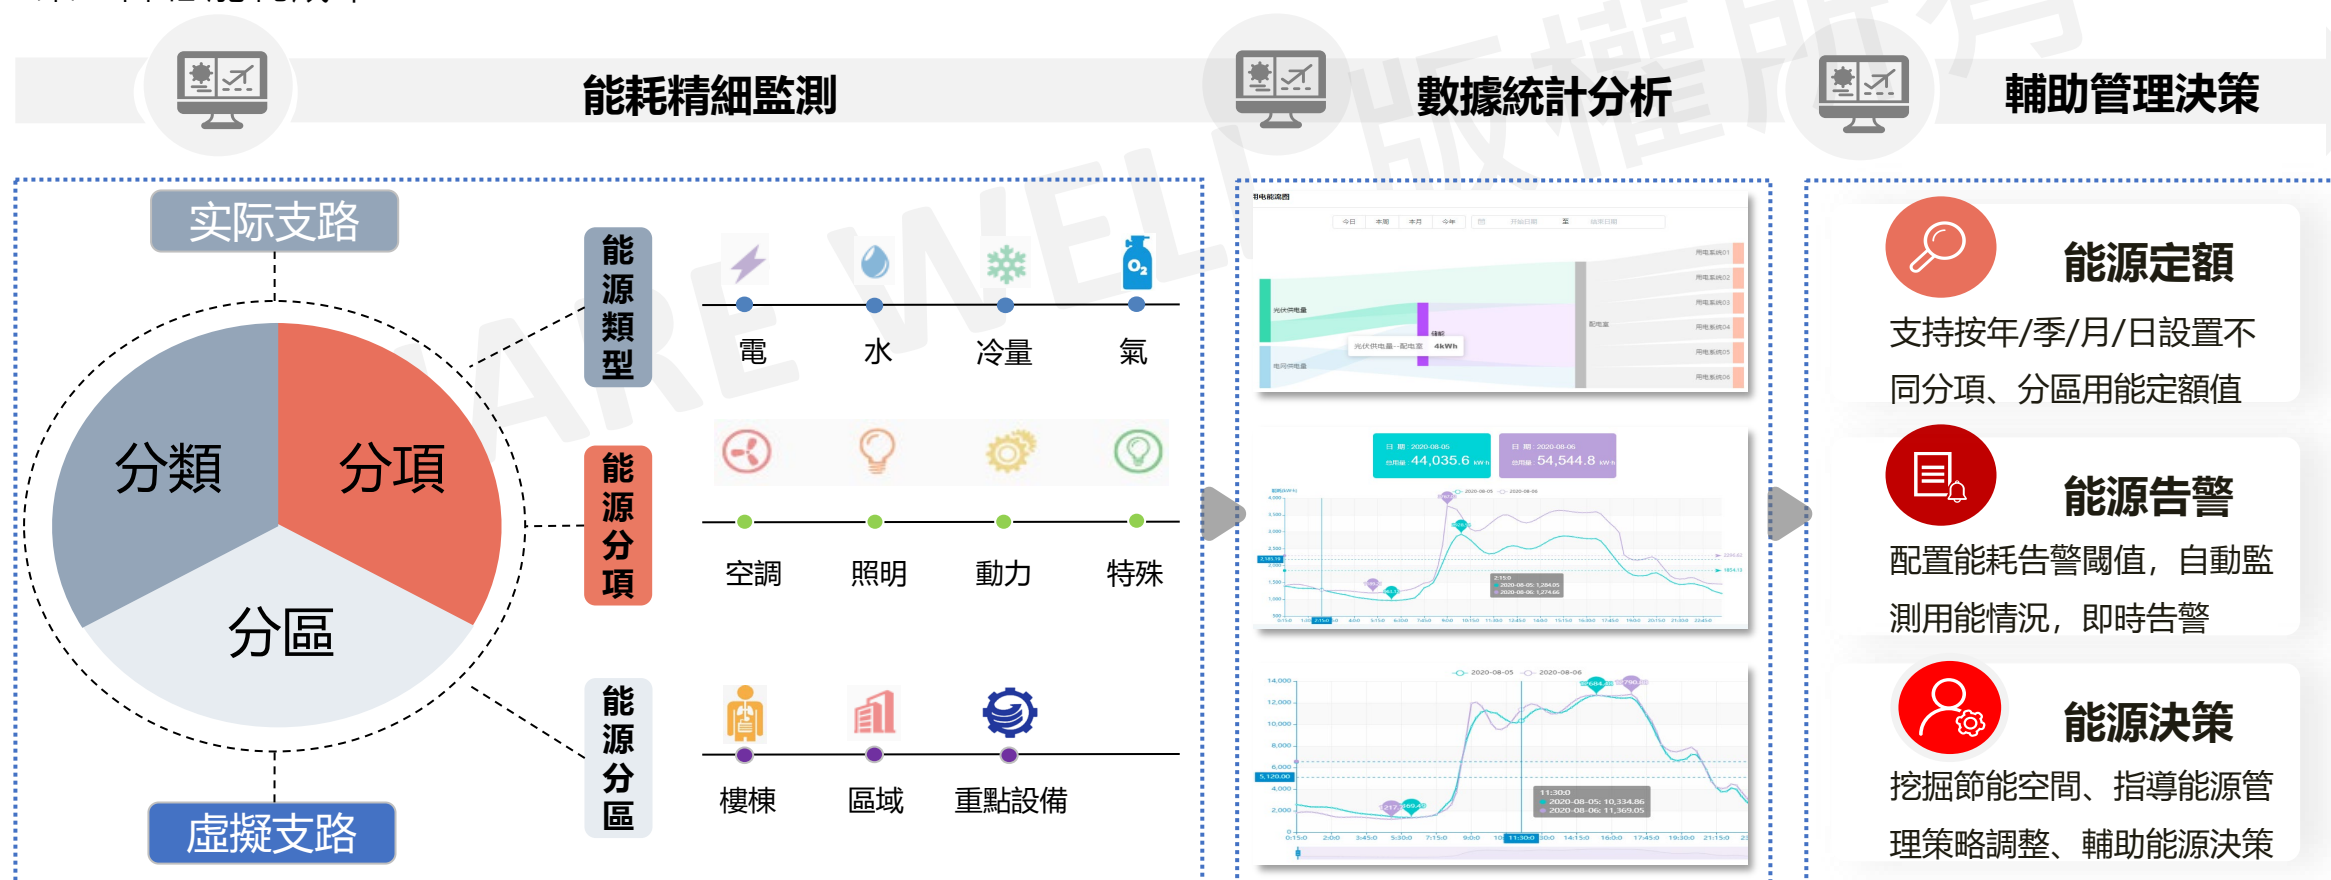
能耗精細監測

數據統計分析

輔助管理決策

实际支路

分類

分項

分區

虛擬支路

能源類型

電

水

冷量

氣

能源分項

空調

照明

動力

特殊

能源分區

樓棟

區域

重點設備

日 期 2020-08-05 总用量 44,035.6 kWh

日 期 2020-08-06 总用量 54,544.8 kWh

2020-08-05

2020-08-06

能源定額

支持按年/季/月/日設置不同分項、分區用能定額值

能源告警

配置能耗告警閾值，自動監測用能情況，即時告警

能源決策

挖掘節能空間、指導能源管理策略調整、輔助能源決策